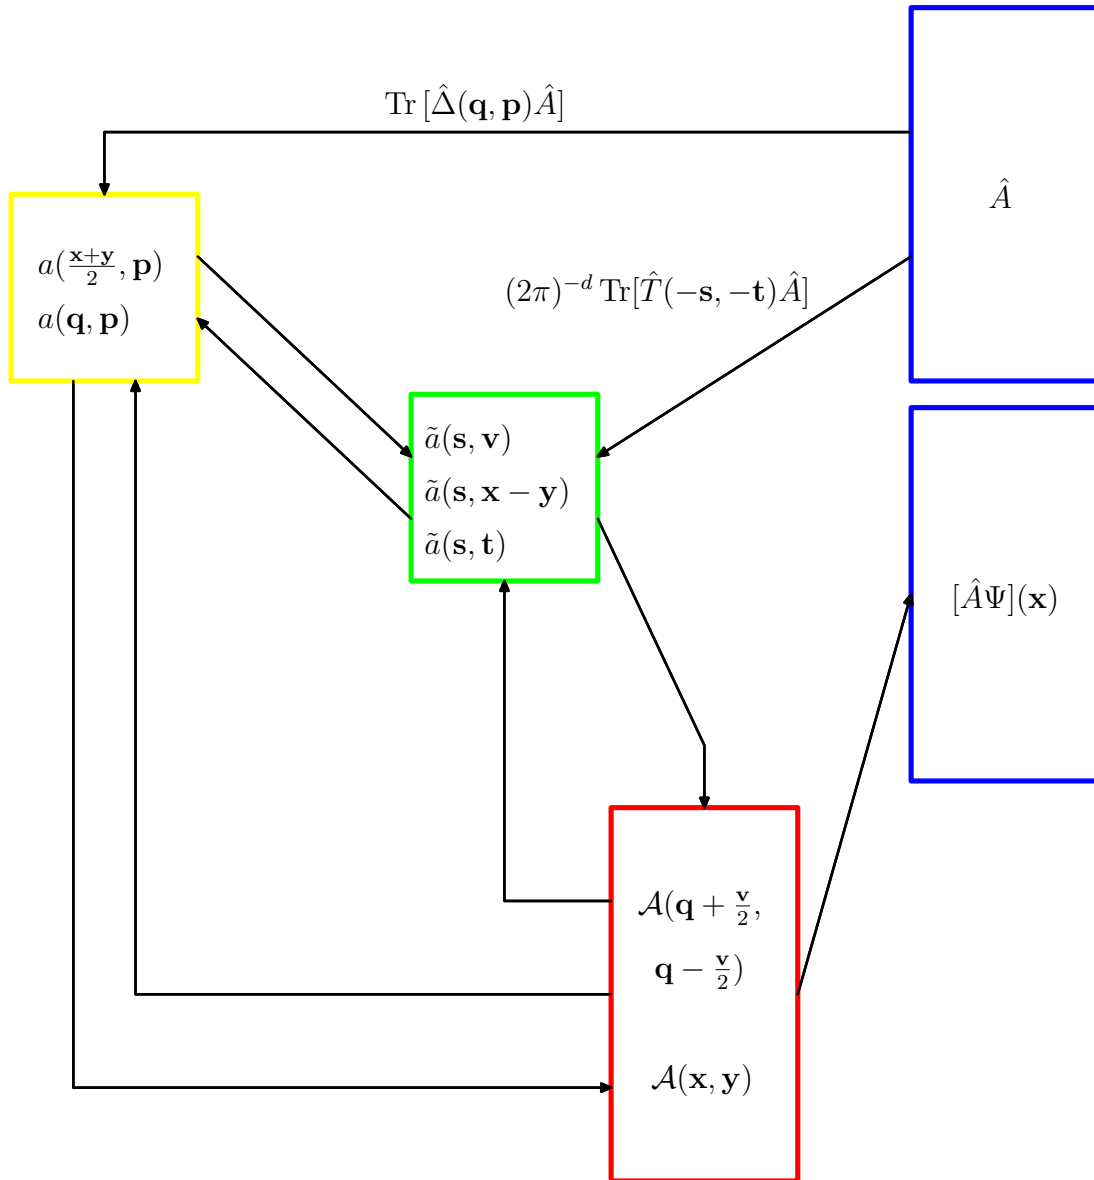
$\mathrm{Tr}\,[\hat{\Delta}(\mathbf{q},\mathbf{p})\hat{A}]$

$\hat{A}$

$a(\frac{\mathbf{x}+\mathbf{y}}{2},\mathbf{p})$
$a(\mathbf{q},\mathbf{p})$

$(2\pi)^{-d}\,\mathrm{Tr}[\hat{T}(-\mathbf{s},-\mathbf{t})\hat{A}]$

$\tilde{a}(\mathbf{s},\mathbf{v})$
$\tilde{a}(\mathbf{s},\mathbf{x}-\mathbf{y})$
$\tilde{a}(\mathbf{s},\mathbf{t})$

$[\hat{A}\Psi](\mathbf{x})$

$\mathcal{A}(\mathbf{q}+\frac{\mathbf{v}}{2},$
$\mathbf{q}-\frac{\mathbf{v}}{2})$

$\mathcal{A}(\mathbf{x},\mathbf{y})$